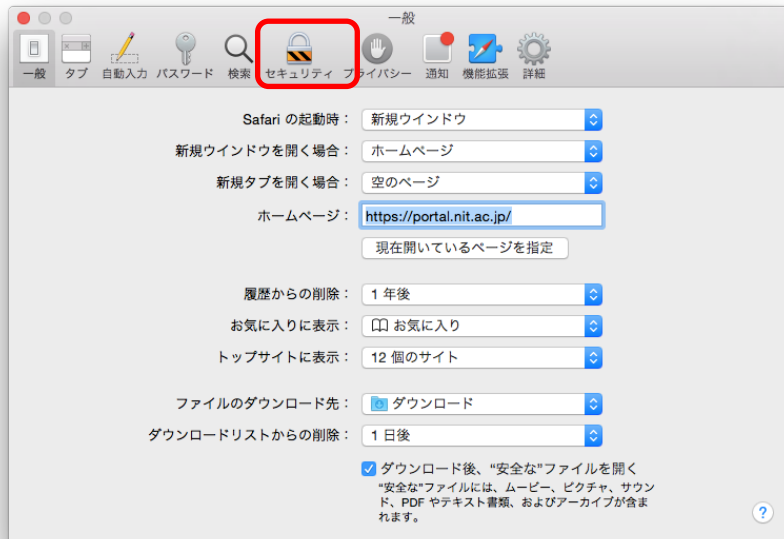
一般

一般 タブ 自動入力 パスワード 検索 セキュリティ プライバシー 通知 機能拡張 詳細

Safari の起動時： 新規ウインドウ

新規ウインドウを開く場合： ホームページ

新規タブを開く場合： 空のページ

ホームページ： https://portal.nit.ac.jp/

現在開いているページを指定

履歴からの削除： 1 年後

お気に入りに表示： お気に入り

トップサイトに表示： 12 個のサイト

ファイルのダウンロード先： ダウンロード

ダウンロードリストからの削除： 1 日後

ダウンロード後、"安全な"ファイルを開く

"安全な"ファイルには、ムービー、ピクチャ、サウンド、PDF やテキスト書類、およびアーカイブが含まれます。

?